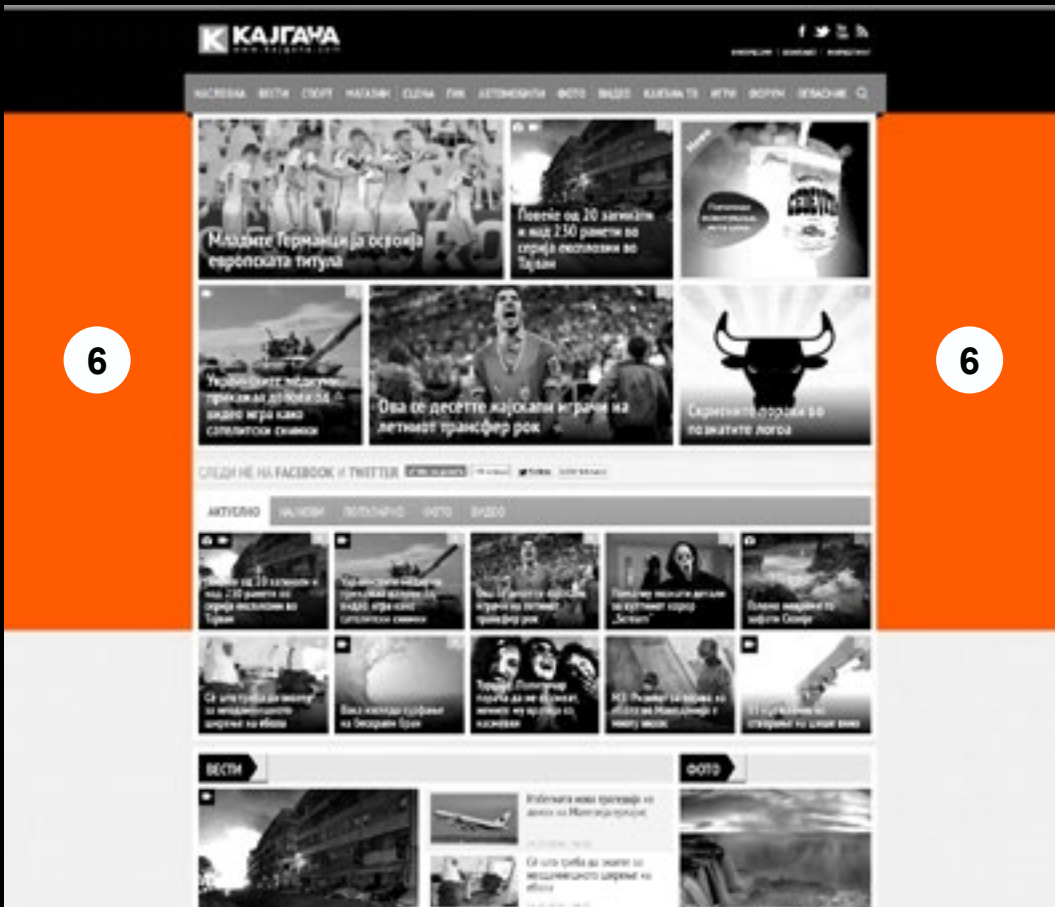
КАЈГАНА
www.kajgana.com

НАСЛОВНА ВЕСТИ СПОРТ МАГАЗИН СЦЕНА ПИК АВТОМОБИЛИ ФОТО ВИДЕО КАЈГАНА ТВ ИГРИ ФОРУМ ОГЛАСНИК

Младите Германци ја освоија европската титула

Повеќе од 20 загинати и над 230 ранети во серија експлозии во Тајван

6

Украинските медиуми прикажаа догори од видео игра како сателитски снимки

Ова се десетте најскапи играчи на летниот трансфер рок

Скриените пораки во познатите логоа

6

СЛЕДИ НЕ НА FACEBOOK И TWITTER

АКТУЕЛНО НАЈНОВИ ПОПУЛАРНО ФОТО ВИДЕО

Повеќе од 20 загинати и над 230 ранети во серија експлозии во Тајван

Украинските медиуми прикажаа догори од видео игра како сателитски снимки

Ова се десетте најскапи играчи на летниот трансфер рок

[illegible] „Scream"

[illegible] Скопје

Сè што треба да знаете за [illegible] на ебола

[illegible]

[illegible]

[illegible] Македонија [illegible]

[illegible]

ВЕСТИ

ФОТО

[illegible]

Сè што треба да знаете за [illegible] на ебола